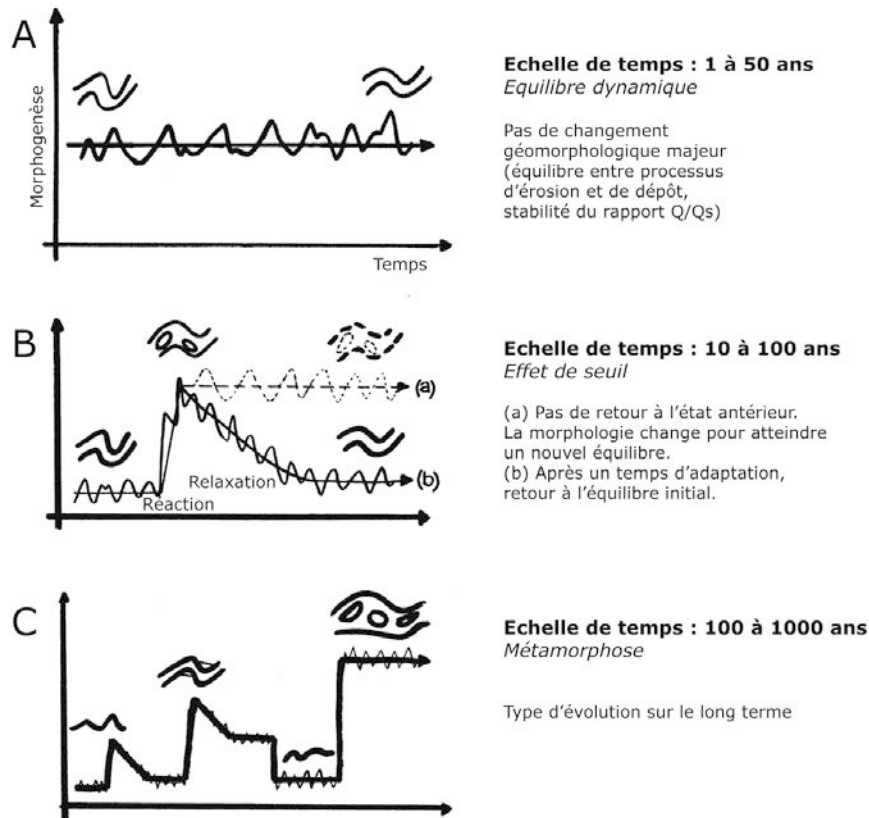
A

Morphogenèse

Temps

**Echelle de temps : 1 à 50 ans**
*Equilibre dynamique*

Pas de changement géomorphologique majeur (équilibre entre processus d'érosion et de dépôt, stabilité du rapport Q/Qs)

B

(a)

Relaxation

(b)

Réaction

**Echelle de temps : 10 à 100 ans**
*Effet de seuil*

(a) Pas de retour à l'état antérieur. La morphologie change pour atteindre un nouvel équilibre.
(b) Après un temps d'adaptation, retour à l'équilibre initial.

C

**Echelle de temps : 100 à 1000 ans**
*Métamorphose*

Type d'évolution sur le long terme